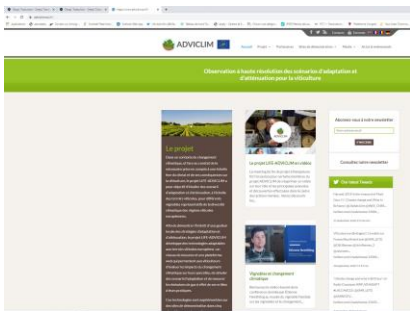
ADVICLIM

Accueil Projet Partenaires Sites de démonstration Media Outils & ressources

Observation à haute résolution des scénarios d'adaptation et d'atténuation pour la viticulture

Le projet

Le projet LIFE-ADVICLIM en vidéo

Abonnez-vous à notre newsletter

S'INSCRIRE

Consultez notre newsletter

Our latest Tweets

Signatures du changement climatique

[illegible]